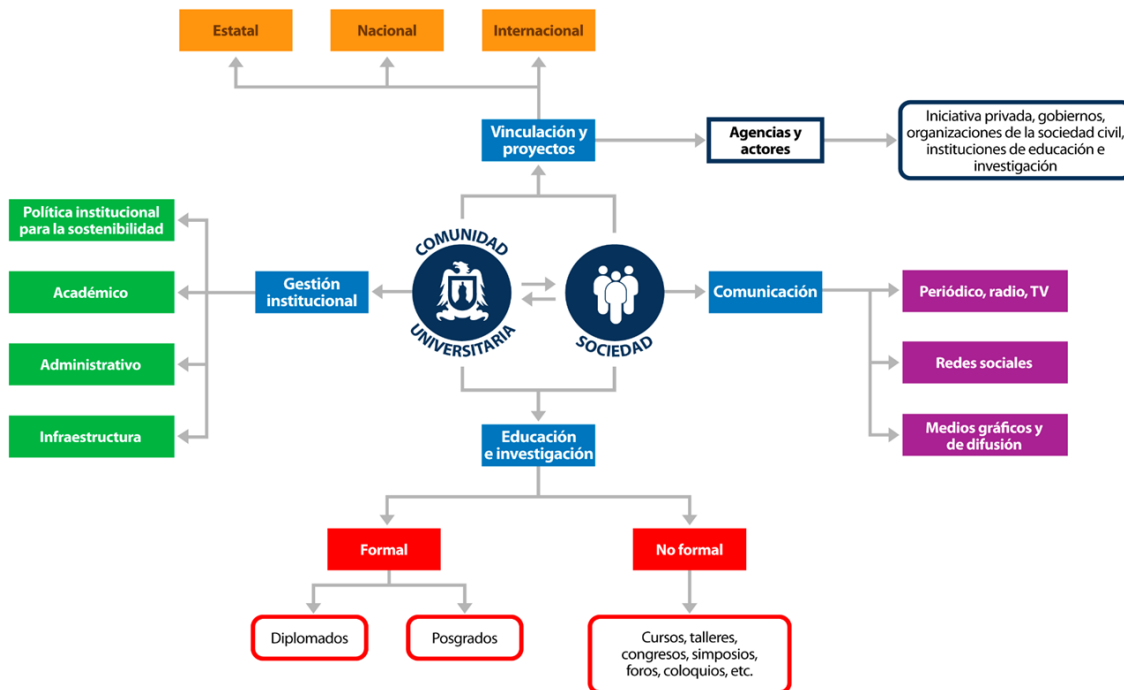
Estatal

Nacional

Internacional

Vinculación y proyectos

Agencias y actores

Iniciativa privada, gobiernos, organizaciones de la sociedad civil, instituciones de educación e investigación

Política institucional para la sostenibilidad

Académico

Administrativo

Infraestructura

Gestión institucional

COMUNIDAD UNIVERSITARIA

SOCIEDAD

Comunicación

Periódico, radio, TV

Redes sociales

Medios gráficos y de difusión

Educación e investigación

Formal

No formal

Diplomados

Posgrados

Cursos, talleres, congresos, simposios, foros, coloquios, etc.